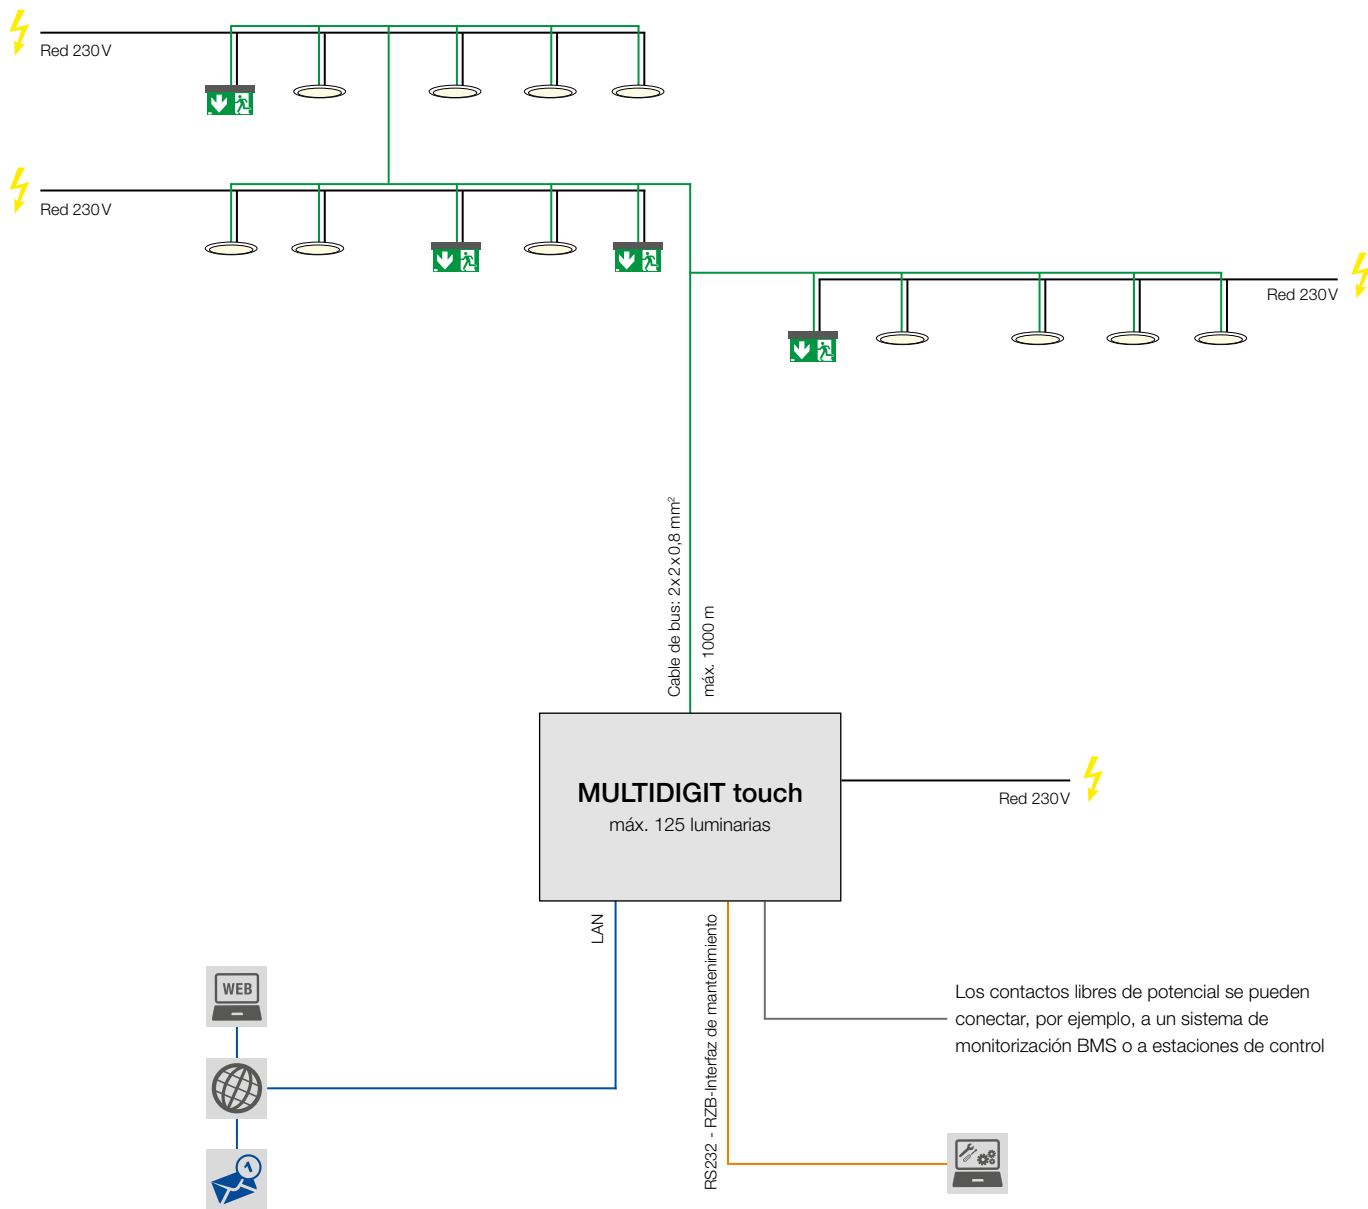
Red 230V

Red 230V

Red 230V

Cable de bus: 2x2x0,8 mm²

máx. 1000 m

MULTIDIGIT touch
máx. 125 luminarias

Red 230V

LAN

RS232 - RZB-Interfaz de mantenimiento

Los contactos libres de potencial se pueden conectar, por ejemplo, a un sistema de monitorización BMS o a estaciones de control

WEB